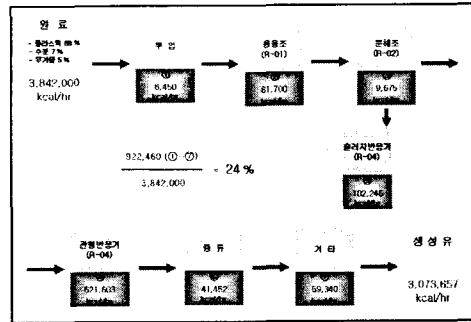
원 료

- 플라스틱 88 %
- 수분 7 %
- 무기물 5 %

3,842,000 kcal/hr

투 입

①
6,450

용융조 (R-01)

②
81,700

분해조 (R-02)

③
9,675

슬러지반응기 (R-04)

④
102,245

$\frac{922,460 (① \sim ⑦)}{3,842,000} = 24\ \%$

관형반응기 (R-04)

⑤
621,603

증 류

⑥
41,452

기 타

⑦
59,340

생 성 유

3,073,657 kcal/hr